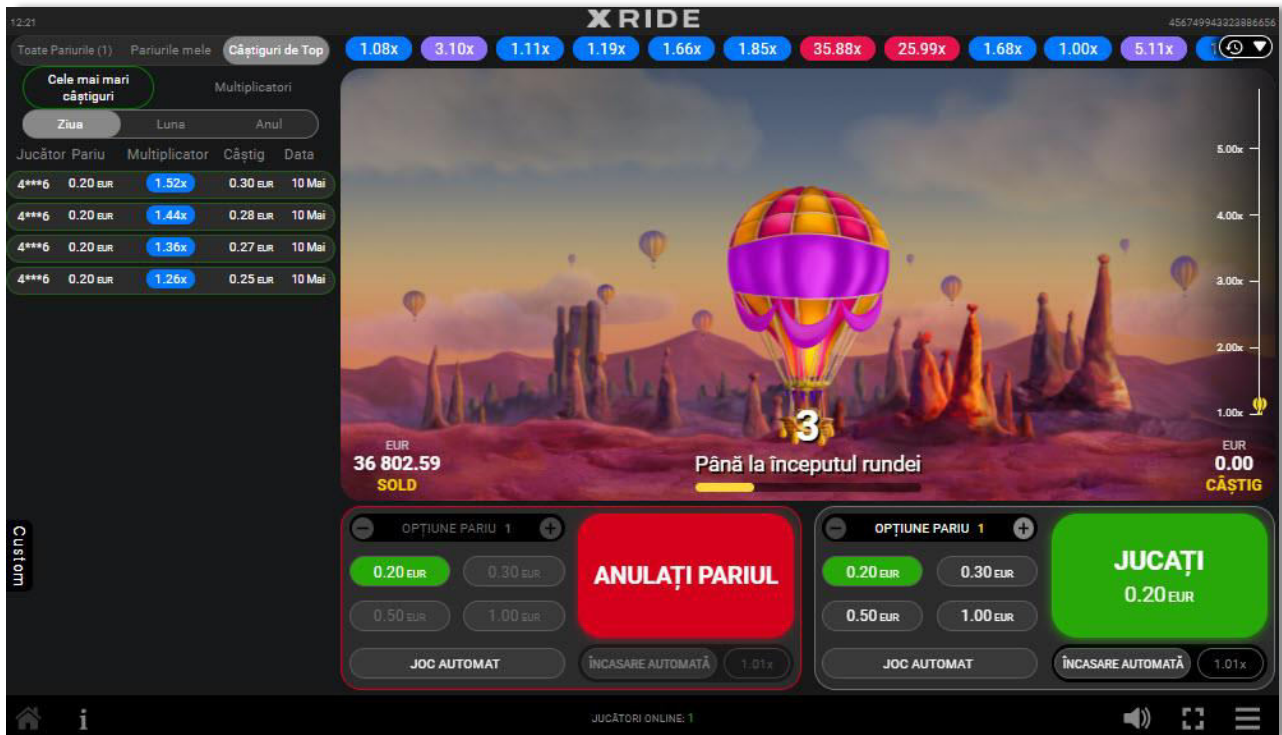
12:21

XRIDE

456749943323886656

Toate Pariurile (1) Pariurile mele Câștiguri de Top

1.08x 3.10x 1.11x 1.19x 1.66x 1.85x 35.88x 25.99x 1.68x 1.00x 5.11x

Cele mai mari câștiguri
Multiplicatori

Ziua Luna Anul

| Jucător | Pariu | Multiplicator | Câștig | Data |
|---|---|---|---|---|
| 4***6 | 0.20 EUR | 1.52x | 0.30 EUR | 10 Mai |
| 4***6 | 0.20 EUR | 1.44x | 0.28 EUR | 10 Mai |
| 4***6 | 0.20 EUR | 1.36x | 0.27 EUR | 10 Mai |
| 4***6 | 0.20 EUR | 1.26x | 0.25 EUR | 10 Mai |

5.00x
4.00x
3.00x
2.00x
1.00x

3

EUR
36 802.59
SOLD

Până la începutul rundei

EUR
0.00
CÂȘTIG

Custom

OPȚIUNE PARIU 1
0.20 EUR 0.30 EUR
0.50 EUR 1.00 EUR
ANULAȚI PARIUL
JOC AUTOMAT
ÎNCASARE AUTOMATĂ 1.01x

OPȚIUNE PARIU 1
0.20 EUR 0.30 EUR
0.50 EUR 1.00 EUR
JUCAȚI
0.20 EUR
JOC AUTOMAT
ÎNCASARE AUTOMATĂ 1.01x

i

JUCĂTORI ONLINE: 1